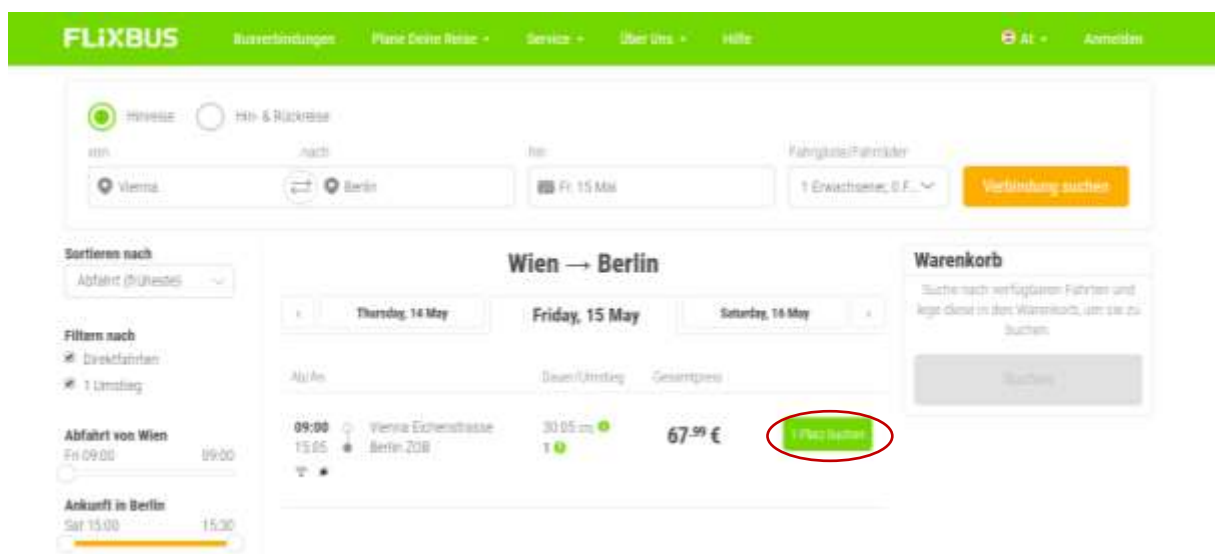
FLIXBUS Busverbindungen Plane Deine Reise Service Über Uns Hilfe AT Anmelden

Hinreise Hin- & Rückreise

von nach hin Fahrgäste/Fahrräder

Vienna Berlin Fr. 15 Mai 1 Erwachsener, 0 F... Verbindung suchen

Sortieren nach
Abfahrt (frühestes)

Filtern nach
Direktfahrten
1 Umstieg

Abfahrt von Wien
Fri 09:00 09:00

Ankunft in Berlin
Sat 15:00 15:30

Wien → Berlin

Thursday, 14 May Friday, 15 May Saturday, 16 May

Ab/An Dauer/Umstieg Gesamtpreis

09:00 Vienna Erdbergstrasse
15:05 Berlin ZOB

30:05 Std.
1

67.99 €

1 Platz buchen

Warenkorb

Suche nach verfügbaren Fahrten und lege diese in den Warenkorb, um sie zu buchen.

Buchen